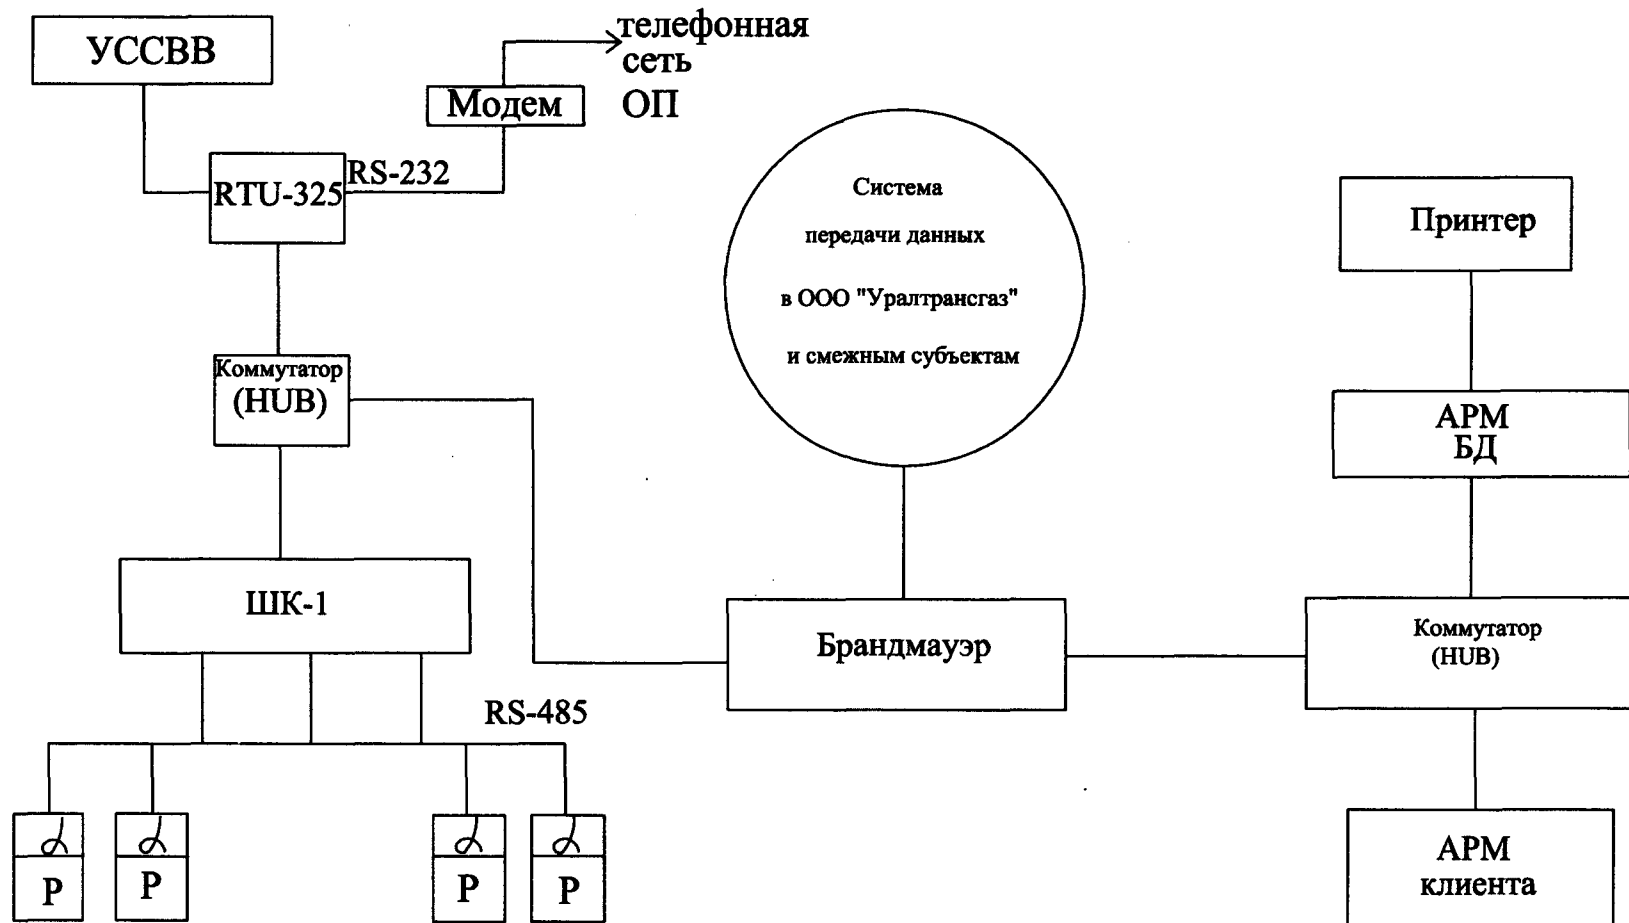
УССВВ

телефонная сеть ОП

Модем

RTU-325

RS-232

Коммутатор (HUB)

ШК-1

RS-485

Р

Р

Р

Р

Система передачи данных в ООО "Уралтрансгаз" и смежным субъектам

Брандмауэр

Принтер

АРМ БД

Коммутатор (HUB)

АРМ клиента